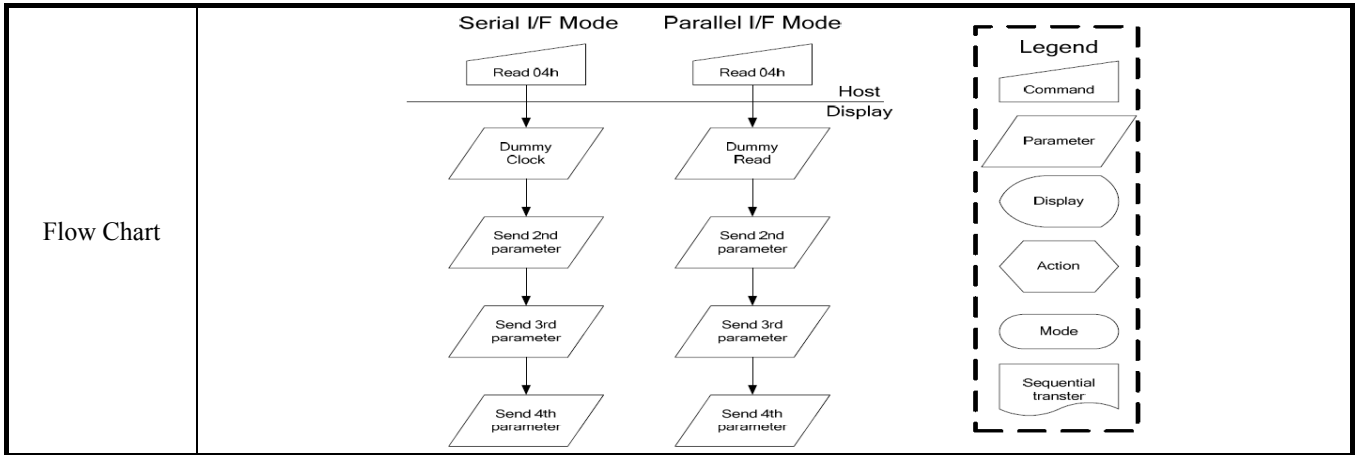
Flow Chart

Serial I/F Mode

Read 04h

Dummy Clock

Send 2nd parameter

Send 3rd parameter

Send 4th parameter

Parallel I/F Mode

Read 04h

Host

Display

Dummy Read

Send 2nd parameter

Send 3rd parameter

Send 4th parameter

Legend

Command

Parameter

Display

Action

Mode

Sequential transter